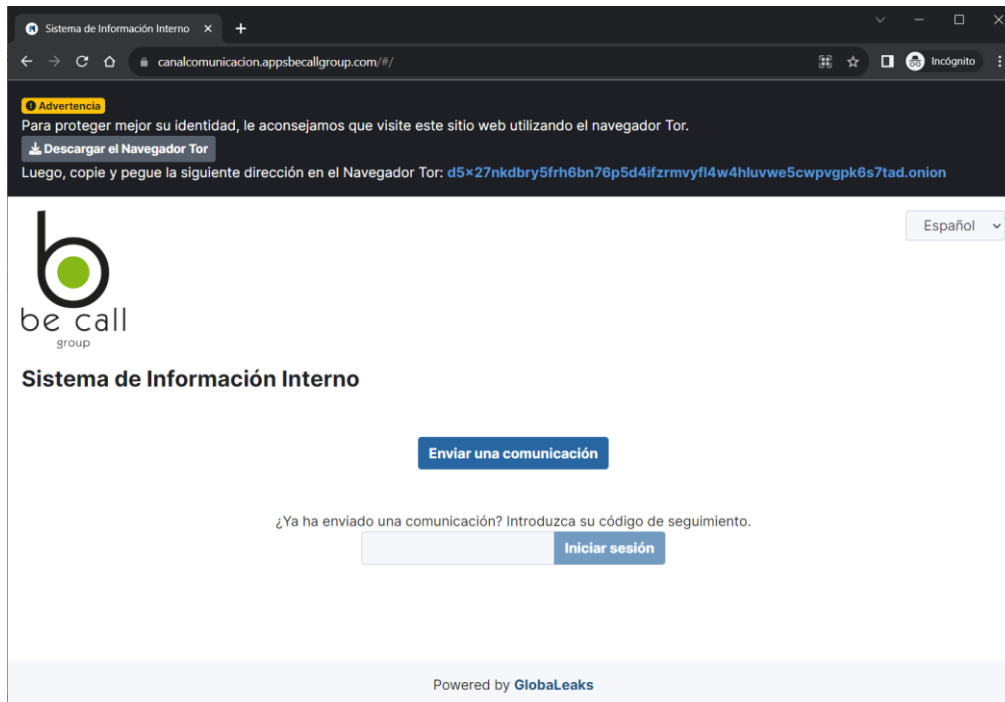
Sistema de Información Interno ×
+
canalcomunicacion.appsbecallgroup.com/#/
Incógnito

Advertencia
Para proteger mejor su identidad, le aconsejamos que visite este sitio web utilizando el navegador Tor.
Descargar el Navegador Tor
Luego, copie y pegue la siguiente dirección en el Navegador Tor: d5×27nkdbry5frh6bn76p5d4ifzrmvyfl4w4hluvwe5cwpvgpk6s7tad.onion

Español

be call
group

Sistema de Información Interno

Enviar una comunicación

¿Ya ha enviado una comunicación? Introduzca su código de seguimiento.
Iniciar sesión

Powered by GlobaLeaks